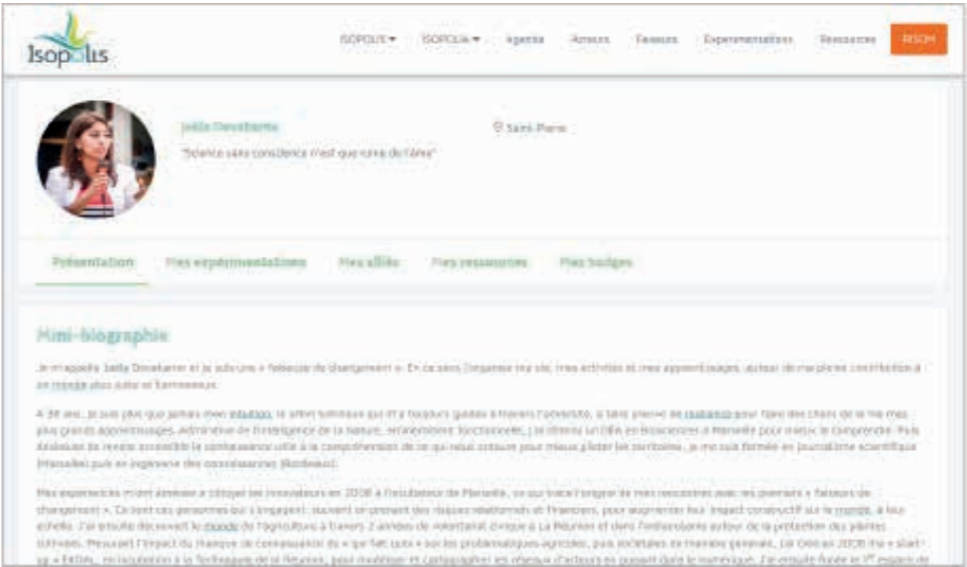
Isopolis

ISOPOLIS ▾ ISOPOLIS ▾ Agenda Acteurs Faiseurs Expérimentations Ressources RSOM

Joëlle Devaharre

"Science sans conscience n'est que ruine de l'âme"

Saint-Pierre

Présentation Mes expérimentations Mes alliés Mes ressources Mes badges

Mini-biographie

Je m'appelle Joëlle Devaharre et je suis une « faiseuse de changement ». En ce sens j'organise ma vie, mes activités et mes apprentissages autour de ma pleine contribution à un monde plus juste et harmonieux.

À 38 ans, je suis plus que jamais mon intuition, le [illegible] qui m'a toujours guidée à travers l'université, à faire preuve de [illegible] pour faire des choix de vie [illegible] apprentissages. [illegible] de l'intelligence de la nature, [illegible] j'ai obtenu un DEA en Biosciences à Marseille pour mieux la comprendre. Puis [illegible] de rendre accessible la connaissance utile à la compréhension de ce qui nous entoure pour mieux piloter les territoires, je me suis formée en journalisme scientifique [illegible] puis en ingénierie des connaissances (Bordeaux).

Mes expériences m'ont amenée à côtoyer les innovateurs en 2008 à l'incubateur de Marseille, ce qui tracé l'origine de mes rencontres avec les premiers « faiseurs de changement ». Ce sont ces personnes qui s'engagent, souvent en prenant des risques relationnels et financiers, pour augmenter leur impact constructif sur le monde, à leur échelle. J'ai ensuite découvert le monde de l'agriculture à travers 2 années de volontariat civique à La Réunion et dans l'enseignement autour de la protection des plantes cultivées. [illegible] l'impact du manque de connaissances du « qui fait quoi » sur les problématiques agricoles, puis sociétales de manière générale, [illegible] en 2008 ma « start-up » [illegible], en incubation à la Technopole de la Réunion, pour modéliser et cartographier les réseaux d'acteurs en passant dans le numérique. J'ai ensuite fondé le 1$^{er}$ espace de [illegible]